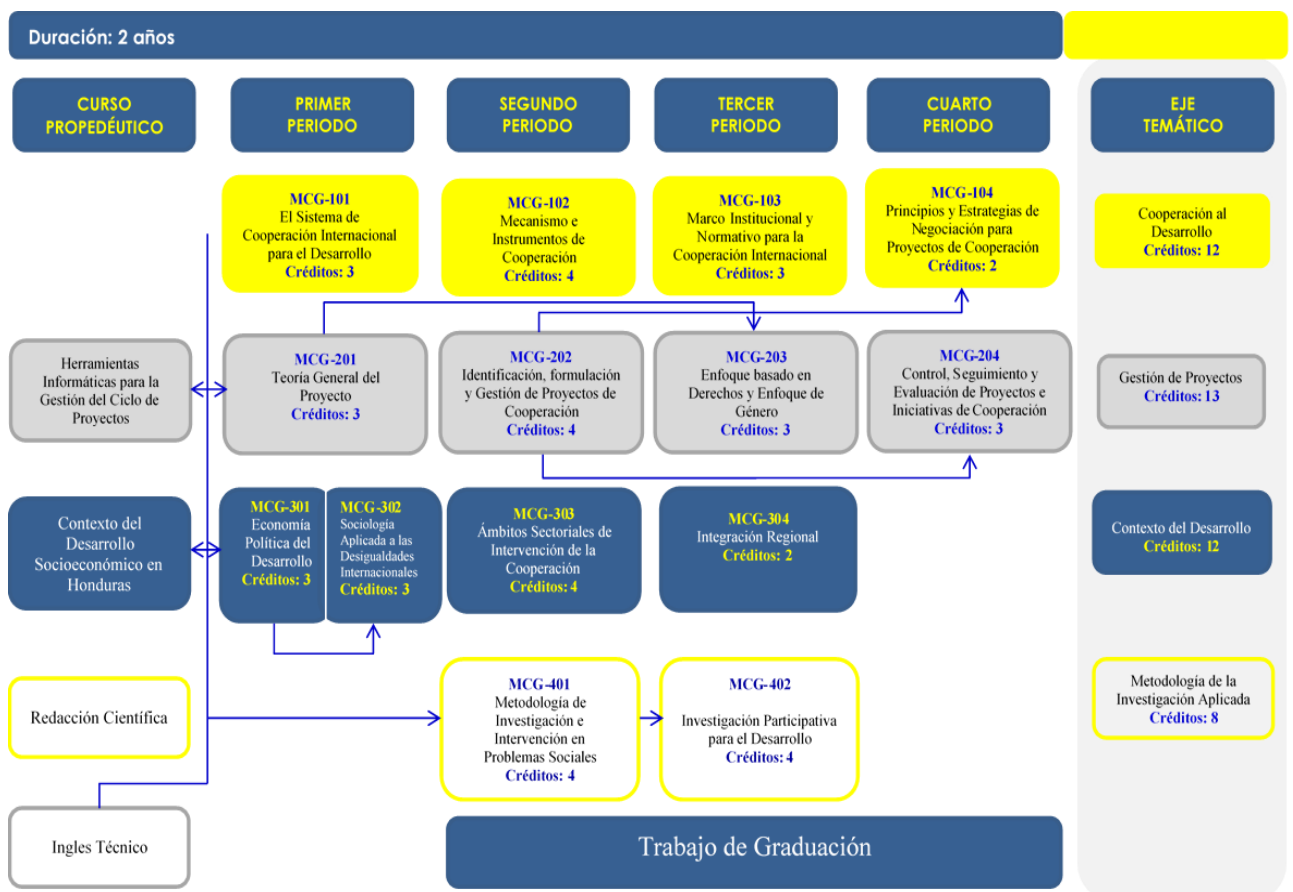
Duración: 2 años

CURSO PROPEDÉUTICO

PRIMER PERIODO

SEGUNDO PERIODO

TERCER PERIODO

CUARTO PERIODO

EJE TEMÁTICO

MCG-101
El Sistema de Cooperación Internacional para el Desarrollo
Créditos: 3

MCG-102
Mecanismo e Instrumentos de Cooperación
Créditos: 4

MCG-103
Marco Institucional y Normativo para la Cooperación Internacional
Créditos: 3

MCG-104
Principios y Estrategias de Negociación para Proyectos de Cooperación
Créditos: 2

Cooperación al Desarrollo
Créditos: 12

Herramientas Informáticas para la Gestión del Ciclo de Proyectos

MCG-201
Teoría General del Proyecto
Créditos: 3

MCG-202
Identificación, formulación y Gestión de Proyectos de Cooperación
Créditos: 4

MCG-203
Enfoque basado en Derechos y Enfoque de Género
Créditos: 3

MCG-204
Control, Seguimiento y Evaluación de Proyectos e Iniciativas de Cooperación
Créditos: 3

Gestión de Proyectos
Créditos: 13

Contexto del Desarrollo Socioeconómico en Honduras

MCG-301
Economía Política del Desarrollo
Créditos: 3

MCG-302
Sociología Aplicada a las Desigualdades Internacionales
Créditos: 3

MCG-303
Ámbitos Sectoriales de Intervención de la Cooperación
Créditos: 4

MCG-304
Integración Regional
Créditos: 2

Contexto del Desarrollo
Créditos: 12

Redacción Científica

MCG-401
Metodología de Investigación e Intervención en Problemas Sociales
Créditos: 4

MCG-402
Investigación Participativa para el Desarrollo
Créditos: 4

Metodología de la Investigación Aplicada
Créditos: 8

Ingles Técnico

Trabajo de Graduación